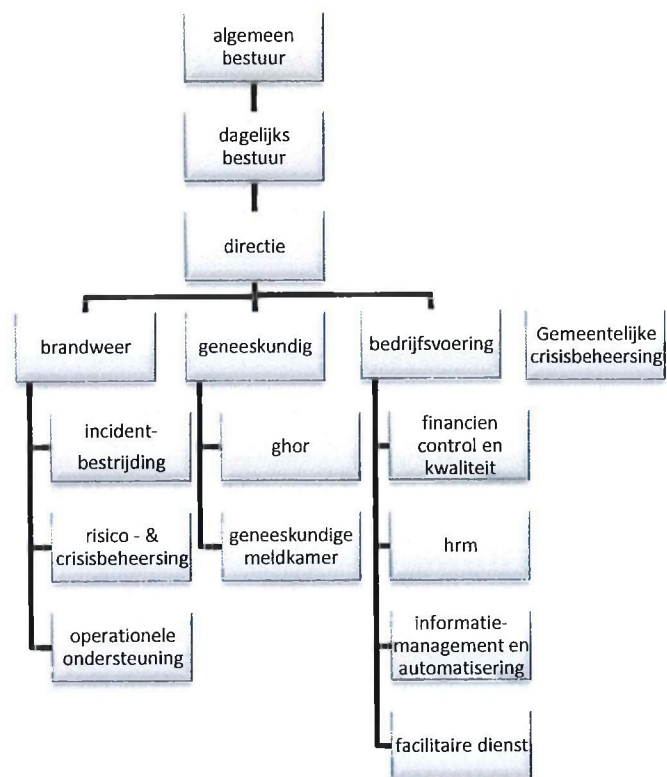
algemeen bestuur

dagelijks bestuur

directie

brandweer

geneeskundig

bedrijfsvoering

Gemeentelijke crisisbeheersing

incident-bestrijding

risico - & crisisbeheersing

operationele ondersteuning

ghor

geneeskundige meldkamer

financien control en kwaliteit

hrm

informatie-management en automatisering

facilitaire dienst